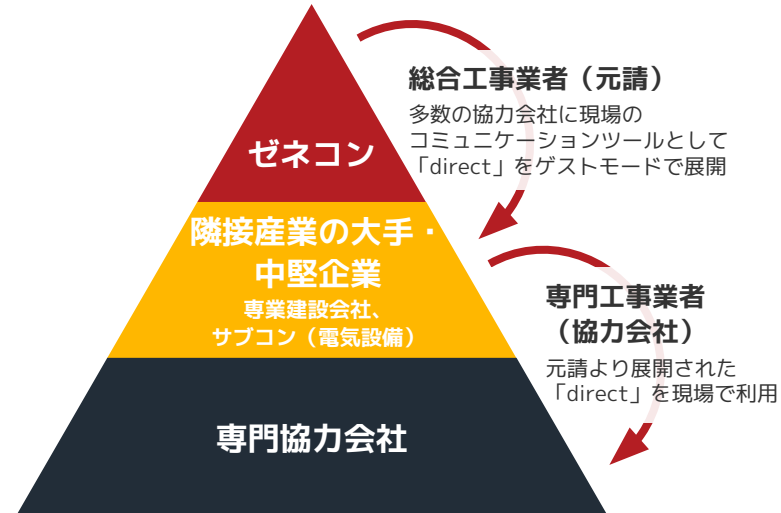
ゼネコン

隣接産業の大手・中堅企業

専業建設会社、サブコン（電気設備）

専門協力会社

総合工事業者（元請）

多数の協力会社に現場のコミュニケーションツールとして「direct」をゲストモードで展開

専門工事業者（協力会社）

元請より展開された「direct」を現場で利用